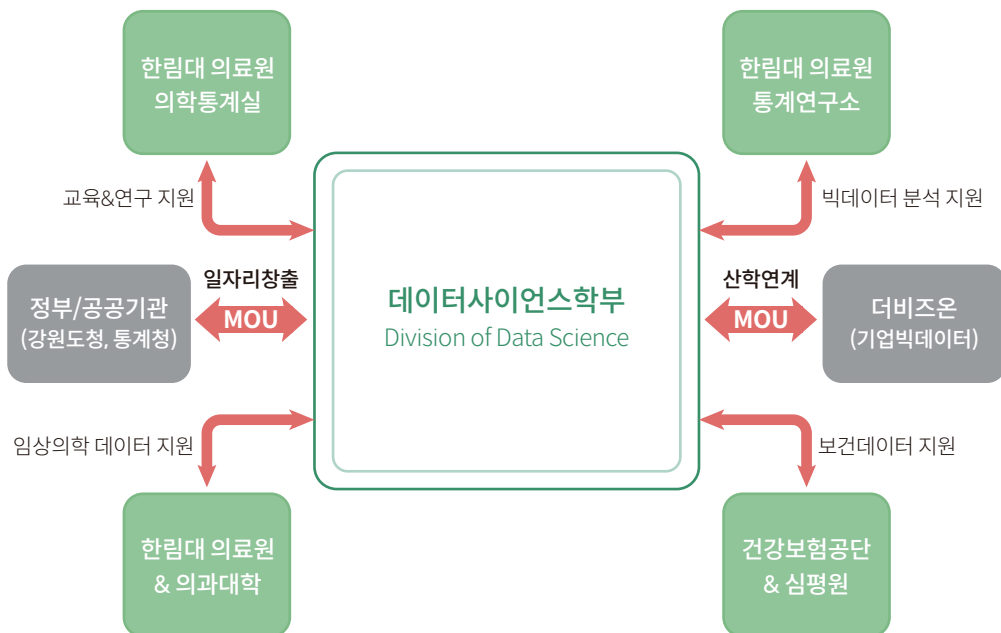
한림대 의료원
의학통계실

교육&연구 지원

한림대 의료원
통계연구소

빅데이터 분석 지원

일자리창출

정부/공공기관
(강원도청, 통계청)

MOU

데이터사이언스학부
Division of Data Science

산학연계

MOU

더비즈온
(기업빅데이터)

임상의학 데이터 지원

한림대 의료원
& 의과대학

보건데이터 지원

건강보험공단
& 심평원